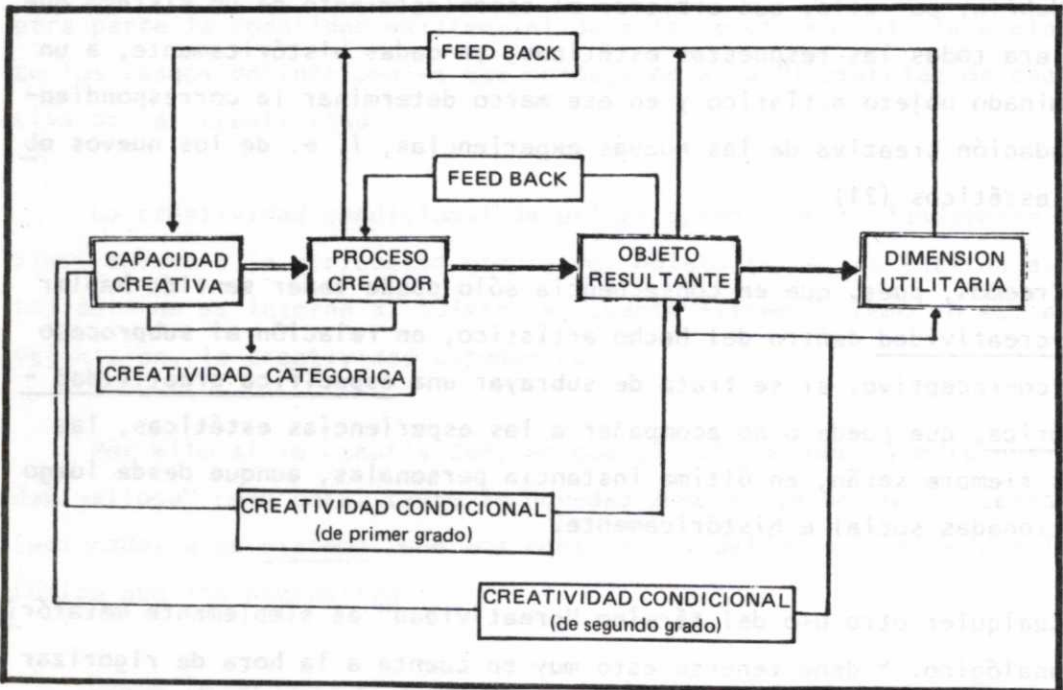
FEED BACK

FEED BACK

CAPACIDAD CREATIVA

PROCESO CREADOR

OBJETO RESULTANTE

DIMENSION UTILITARIA

CREATIVIDAD CATEGORICA

CREATIVIDAD CONDICIONAL (de primer grado)

CREATIVIDAD CONDICIONAL (de segundo grado)